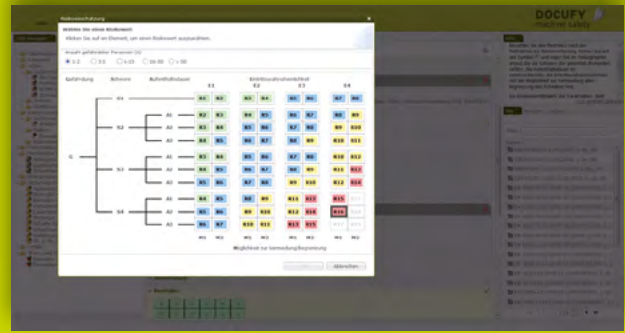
Risikoeinschätzung

Wählen Sie einen Risikowert

Klicken Sie auf ein Element, um einen Risikowert auszuwählen.

Anzahl gefährdeter Personen (A)

1-2 3-5 6-15 16-50 > 50

Gefährdung Schwere Aufenthaltsdauer Eintrittswahrscheinlichkeit

E1 E2 E3 E4

G S4 S3 S2 S1

A1 A2 A1 A2 A1 A2 A1 A2

| R3 | R4 | R5 | R6 | R7 | R8 |
|---|---|---|---|---|---|
| R2 | R3 | R4 | R5 | R5 | R6 | R8 | R9 |
| R3 | R4 | R5 | R6 | R7 | R8 | R9 | R10 |
| R4 | R5 | R6 | R7 | R8 | R9 | R10 | R11 |
| R3 | R4 | R5 | R6 | R7 | R8 | R10 | R12 |
| R4 | R5 | R6 | R7 | R8 | R9 | R11 | R13 |
| R5 | R6 | R7 | R8 | R9 | R10 | R12 | R14 |
| R4 | R5 | R8 | R9 | R11 | R13 | R15 | R17 |
| R5 | R6 | R9 | R10 | R12 | R14 | R16 | R18 |
| R6 | R7 | R10 | R11 | R13 | R15 | R17 | R19 |

W1 W2 W1 W2 W1 W2 W1 W2

Möglichkeit zur Vermeidung/Begrenzung

OK Abbrechen

DOCUFY machine safety